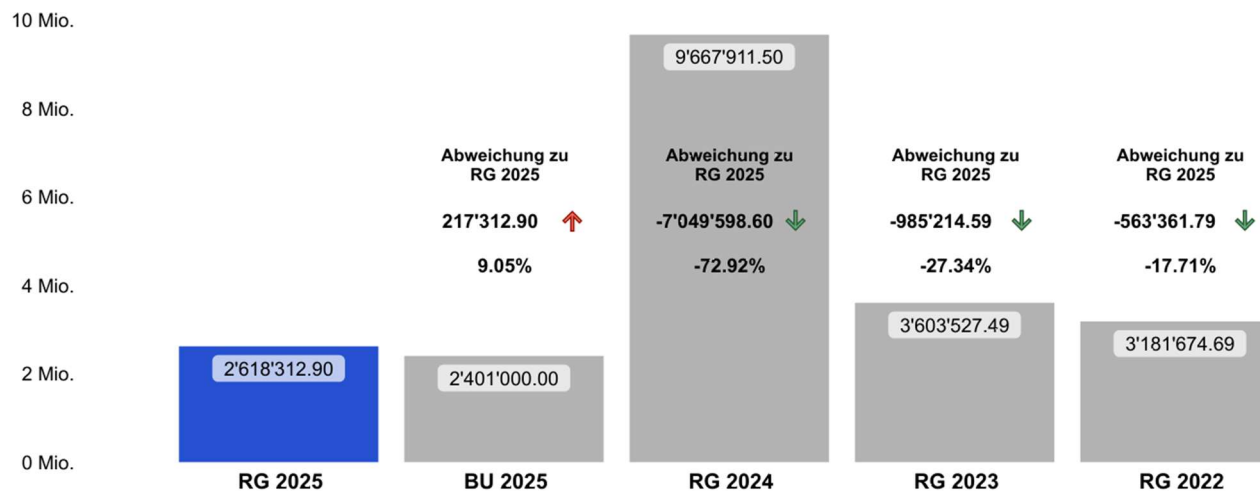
10 Mio.

8 Mio.

6 Mio.

4 Mio.

2 Mio.

0 Mio.

2'618'312.90

RG 2025

Abweichung zu RG 2025

217'312.90

9.05%

2'401'000.00

BU 2025

9'667'911.50

Abweichung zu RG 2025

-7'049'598.60

-72.92%

RG 2024

Abweichung zu RG 2025

-985'214.59

-27.34%

3'603'527.49

RG 2023

Abweichung zu RG 2025

-563'361.79

-17.71%

3'181'674.69

RG 2022